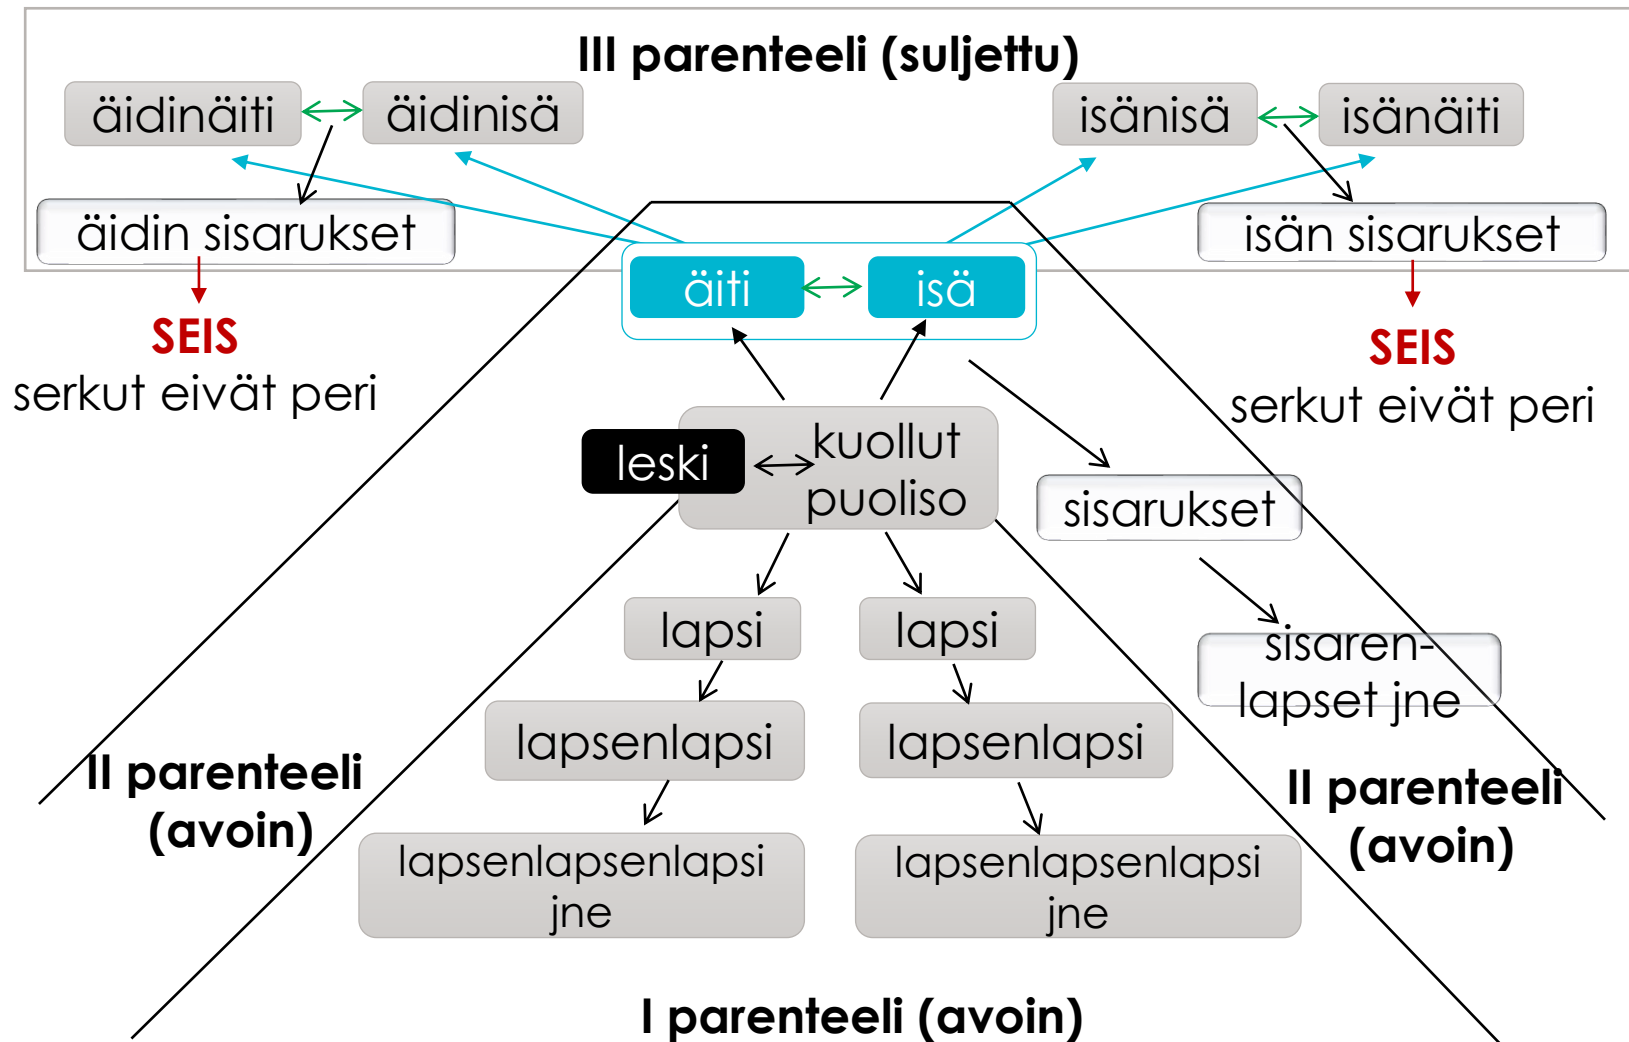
III parenteeli (suljettu)

äidinäiti

äidinisä

isänisä

isänäiti

äidin sisarukset

isän sisarukset

SEIS
serkut eivät peri

SEIS
serkut eivät peri

äiti

isä

leski

kuollut puoliso

sisarukset

sisarenlapset jne

lapsi

lapsi

lapsenlapsi

lapsenlapsi

lapsenlapsenlapsi jne

lapsenlapsenlapsi jne

II parenteeli (avoin)

II parenteeli (avoin)

I parenteeli (avoin)